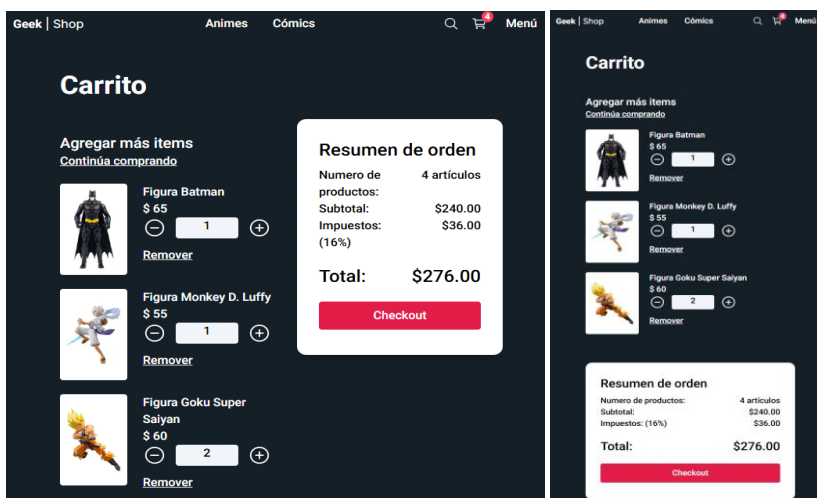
Geek | Shop

Animes Cómics

4

Menú

Carrito

Agregar más items
Continúa comprando

Figura Batman
$ 65
1
Remover

Figura Monkey D. Luffy
$ 55
1
Remover

Figura Goku Super Saiyan
$ 60
2
Remover

Resumen de orden

| | |
|---|---|
| Numero de productos: | 4 artículos |
| Subtotal: | $240.00 |
| Impuestos: (16%) | $36.00 |

Total: $276.00

Checkout

Geek | Shop

Animes Cómics

4

Menú

Carrito

Agregar más items
Continúa comprando

Figura Batman
$ 65
1
Remover

Figura Monkey D. Luffy
$ 55
1
Remover

Figura Goku Super Saiyan
$ 60
2
Remover

Resumen de orden

| | |
|---|---|
| Numero de productos: | 4 artículos |
| Subtotal: | $240.00 |
| Impuestos: (16%) | $36.00 |

Total: $276.00

Checkout